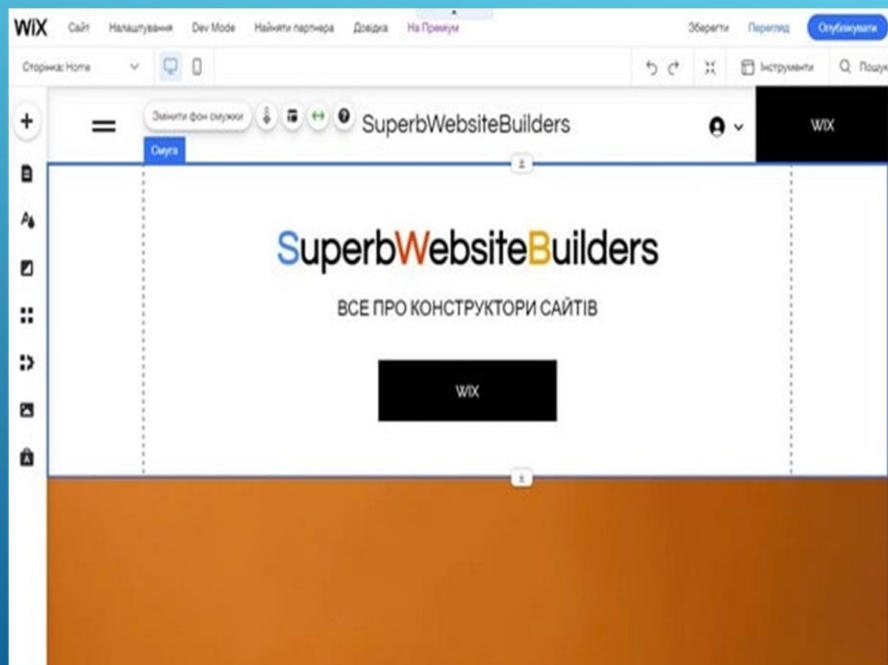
WiX Сайт Налаштування Dev Mode Найняти партнера Довідка На Преміум Зберегти Перегляд Опублікувати

Сторінка: Home Інструменти Пошук

Змінити фон смужки

SuperbWebsiteBuilders

WIX

Смуга

SuperbWebsiteBuilders

ВСЕ ПРО КОНСТРУКТОРИ САЙТІВ

WIX